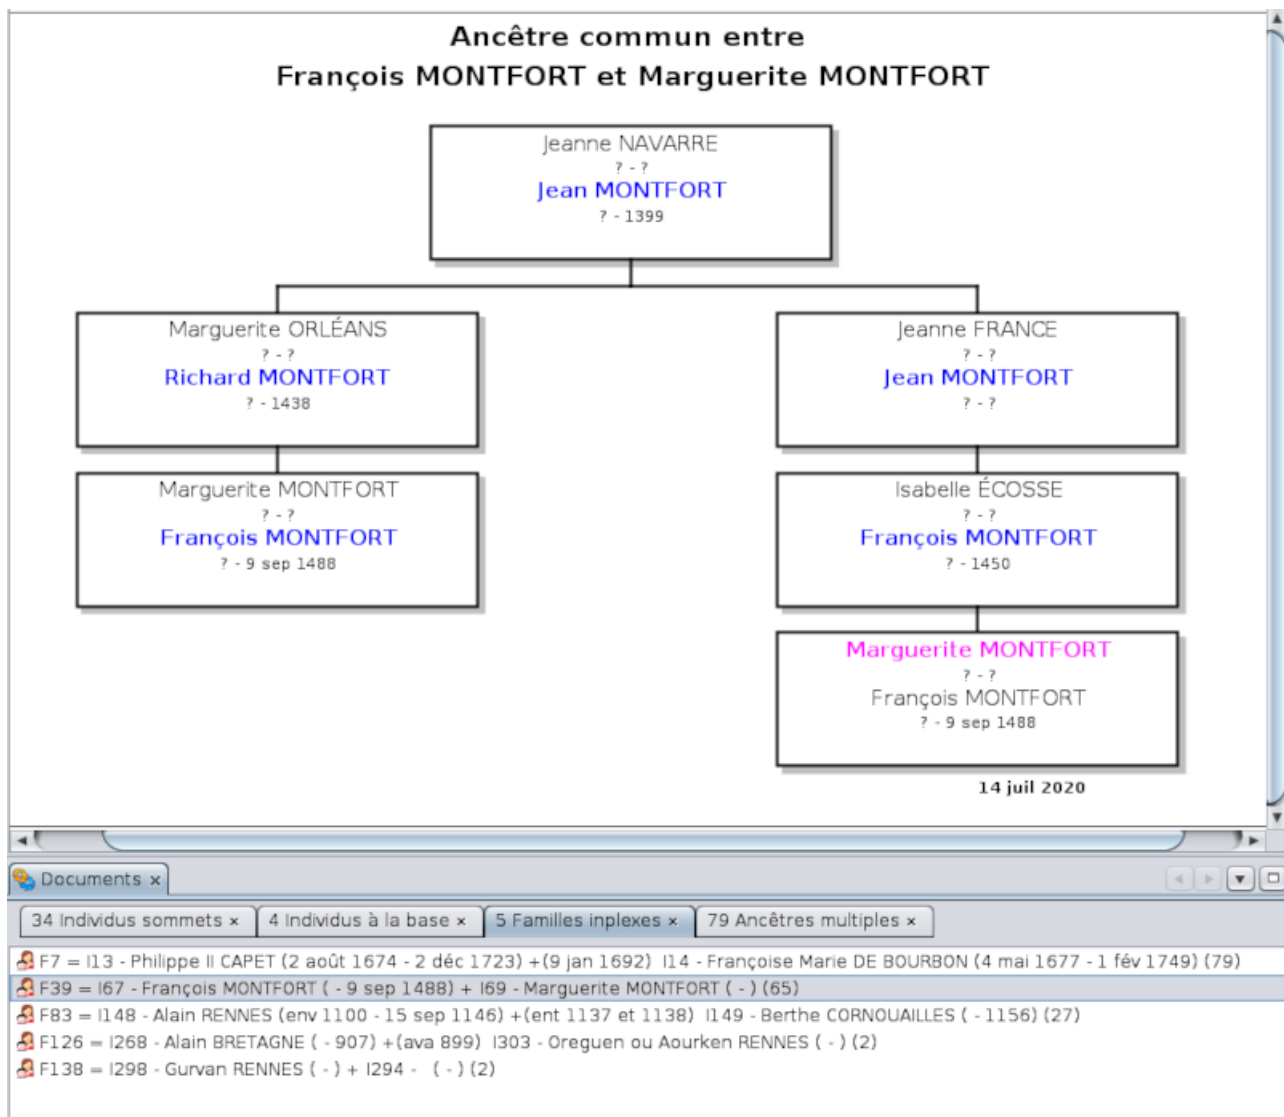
Ancêtre commun entre
François MONTFORT et Marguerite MONTFORT

Jeanne NAVARRE
? - ?
Jean MONTFORT
? - 1399

Marguerite ORLÉANS
? - ?
Richard MONTFORT
? - 1438

Marguerite MONTFORT
? - ?
François MONTFORT
? - 9 sep 1488

Jeanne FRANCE
? - ?
Jean MONTFORT
? - ?

Isabelle ÉCOSSE
? - ?
François MONTFORT
? - 1450

Marguerite MONTFORT
? - ?
François MONTFORT
? - 9 sep 1488

14 juil 2020

Documents ×

34 Individus sommets × | 4 Individus à la base × | 5 Familles inplexes × | 79 Ancêtres multiples ×

F7 = I13 - Philippe II CAPET (2 août 1674 - 2 déc 1723) +(9 jan 1692) I14 - Françoise Marie DE BOURBON (4 mai 1677 - 1 fév 1749) (79)
F39 = I67 - François MONTFORT ( - 9 sep 1488) + I69 - Marguerite MONTFORT ( - ) (65)
F83 = I148 - Alain RENNES (env 1100 - 15 sep 1146) +(ent 1137 et 1138) I149 - Berthe CORNOUAILLES ( - 1156) (27)
F126 = I268 - Alain BRETAGNE ( - 907) +(ava 899) I303 - Oreguen ou Aourken RENNES ( - ) (2)
F138 = I298 - Gurvan RENNES ( - ) + I294 - ( - ) (2)